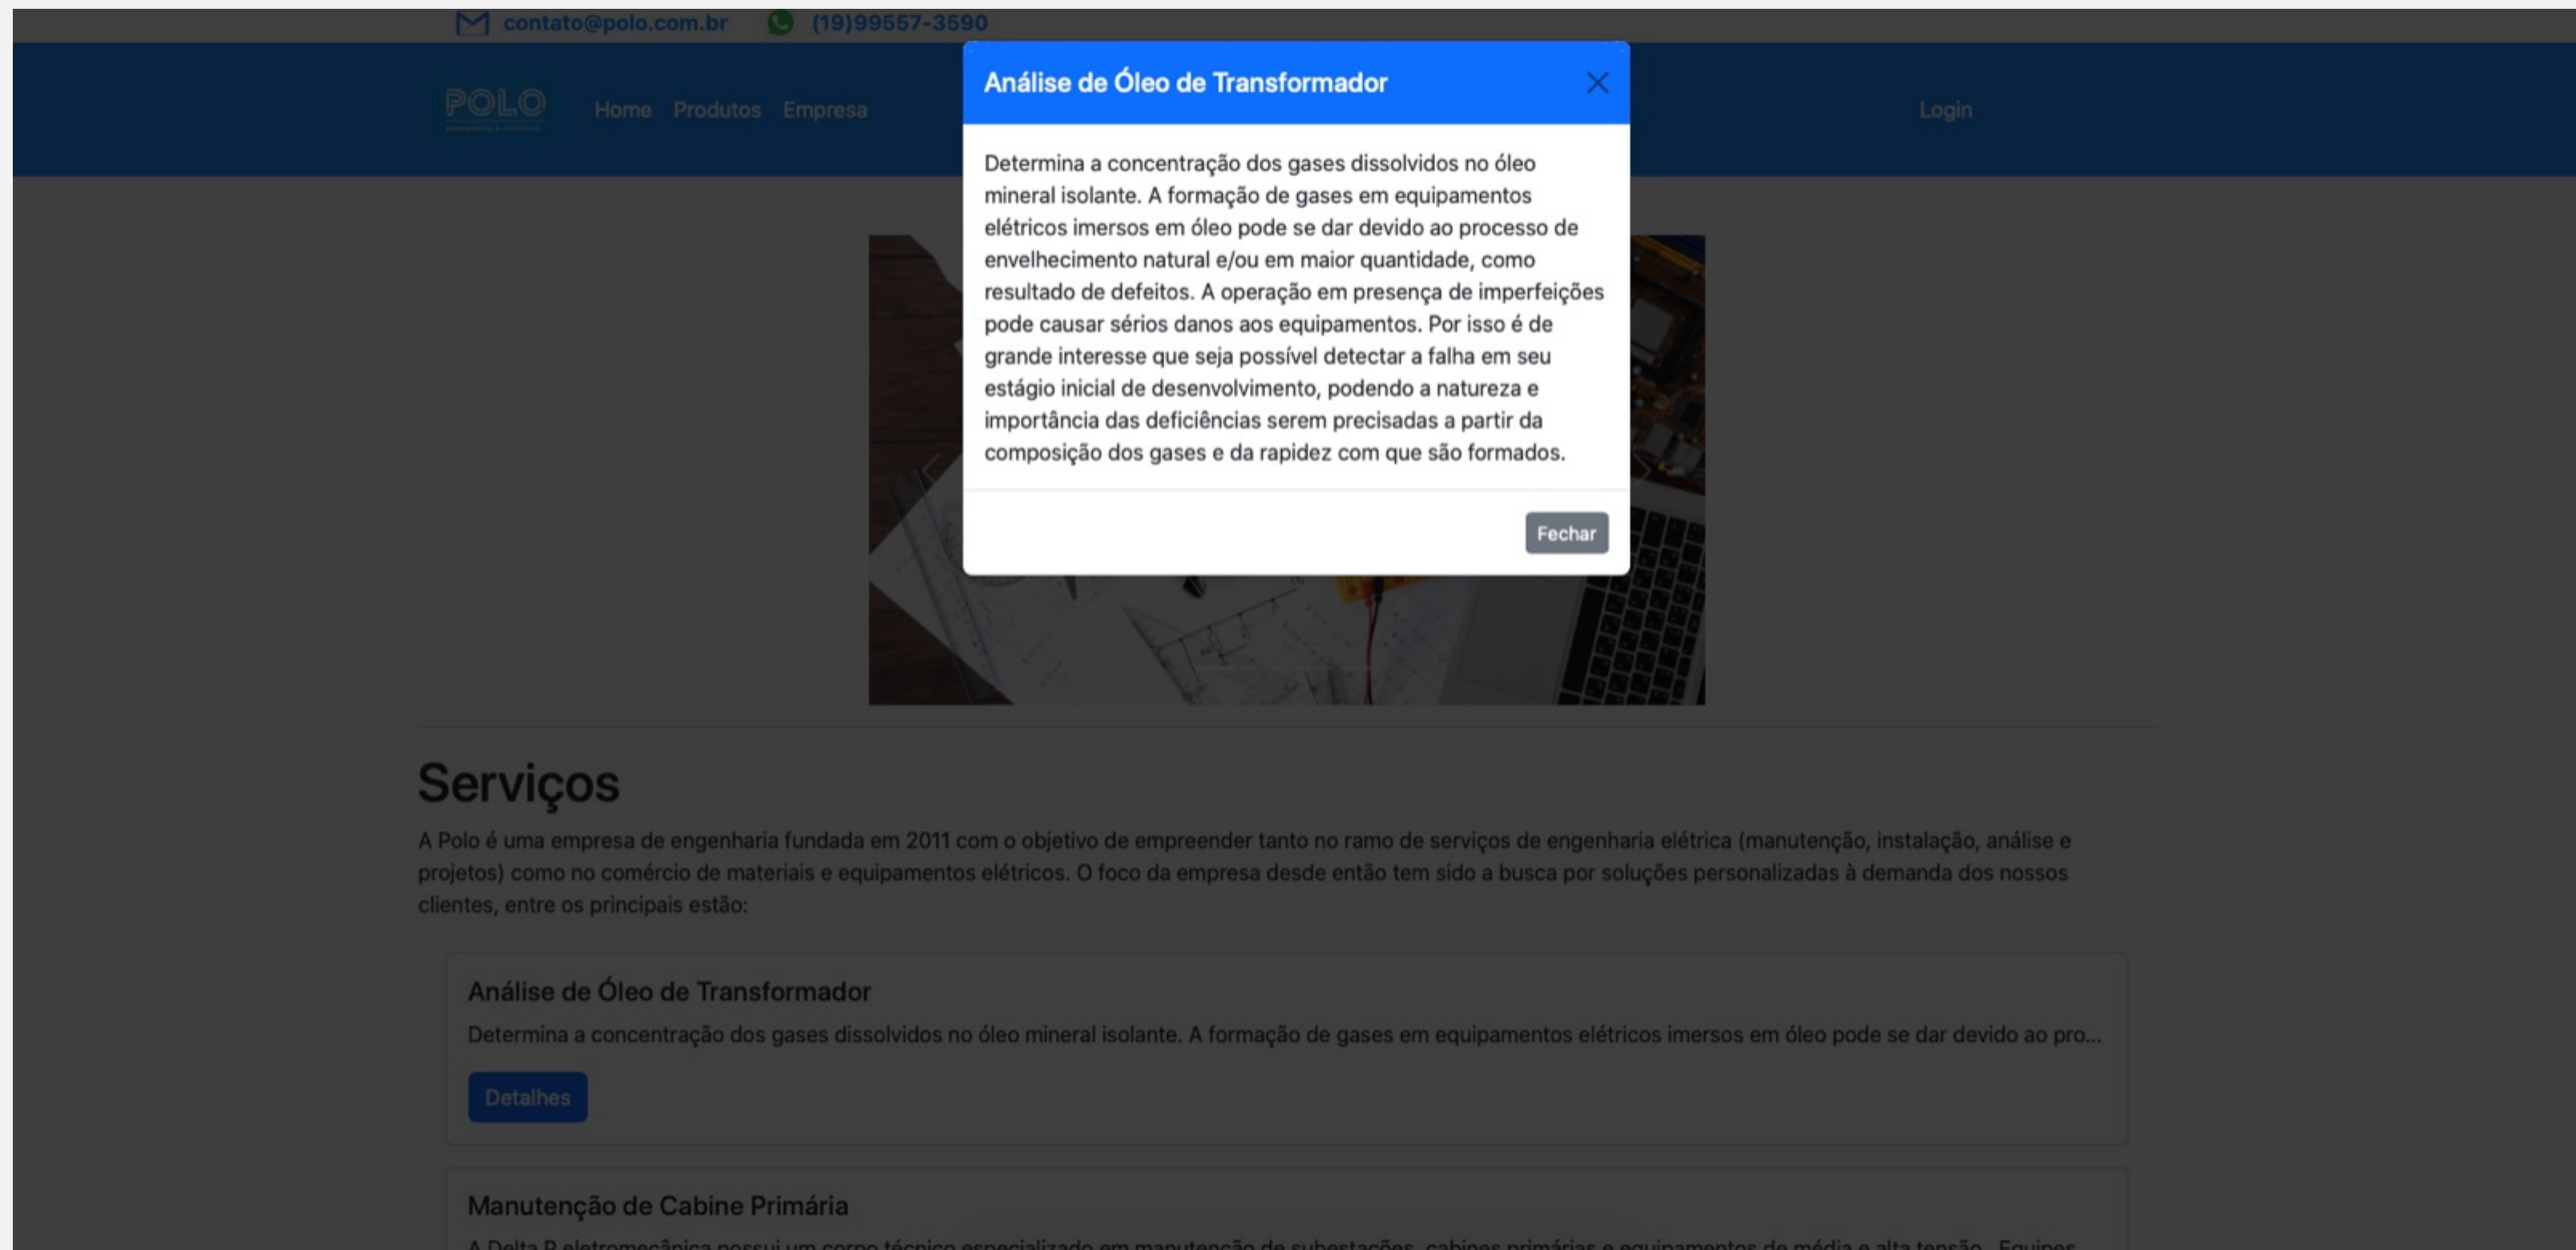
contato@polo.com.br (19)99557-3590

POLO

Home Produtos Empresa

Login

Análise de Óleo de Transformador

Determina a concentração dos gases dissolvidos no óleo mineral isolante. A formação de gases em equipamentos elétricos imersos em óleo pode se dar devido ao processo de envelhecimento natural e/ou em maior quantidade, como resultado de defeitos. A operação em presença de imperfeições pode causar sérios danos aos equipamentos. Por isso é de grande interesse que seja possível detectar a falha em seu estágio inicial de desenvolvimento, podendo a natureza e importância das deficiências serem precisadas a partir da composição dos gases e da rapidez com que são formados.

Fechar

Serviços

A Polo é uma empresa de engenharia fundada em 2011 com o objetivo de empreender tanto no ramo de serviços de engenharia elétrica (manutenção, instalação, análise e projetos) como no comércio de materiais e equipamentos elétricos. O foco da empresa desde então tem sido a busca por soluções personalizadas à demanda dos nossos clientes, entre os principais estão:

Análise de Óleo de Transformador

Determina a concentração dos gases dissolvidos no óleo mineral isolante. A formação de gases em equipamentos elétricos imersos em óleo pode se dar devido ao pro...

Detalhes

Manutenção de Cabine Primária

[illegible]